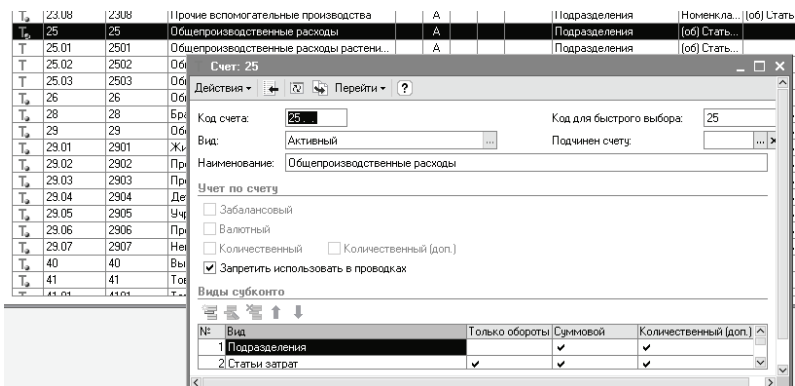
| | | | | | |
|---|---|---|---|---|---|
| Т | 23.08 | 2308 | Прочие вспомогательные производства | А | Подразделения | Номенкла... | (об) Стат... |
| Т | 25 | 25 | Общепроизводственные расходы | А | Подразделения | (об) Стать... |
| Т | 25.01 | 2501 | Общепроизводственные расходы растени... | А | Подразделения | (об) Стать... |
| Т | 25.02 | 2502 | Об |
| Т | 25.03 | 2503 | Об |
| Т | 26 | 26 | Об |
| Т | 28 | 28 | Бра |
| Т | 29 | 29 | Об |
| Т | 29.01 | 2901 | Жи |
| Т | 29.02 | 2902 | Пр |
| Т | 29.03 | 2903 | Пр |
| Т | 29.04 | 2904 | Де |
| Т | 29.05 | 2905 | Уч |
| Т | 29.06 | 2906 | Пр |
| Т | 29.07 | 2907 | Не |
| Т | 40 | 40 | Вы |
| Т | 41 | 41 | То |
| Т | 41.01 | 4101 | Т |

Счет: 25

Действия ▾ Перейти ▾ ?

Код счета: 25

Код для быстрого выбора: 25

Вид: Активный

Подчинен счету:

Наименование: Общепроизводственные расходы

Учет по счету

Забалансовый

Валютный

Количественный

Количественный (доп.)

✔ Запретить использовать в проводках

Виды субконто

| N | Вид | Только обороты | Суммовой | Количественный (доп.) |
|---|---|---|---|---|
| 1 | Подразделения | | ✔ | ✔ |
| 2 | Статьи затрат | ✔ | ✔ | ✔ |